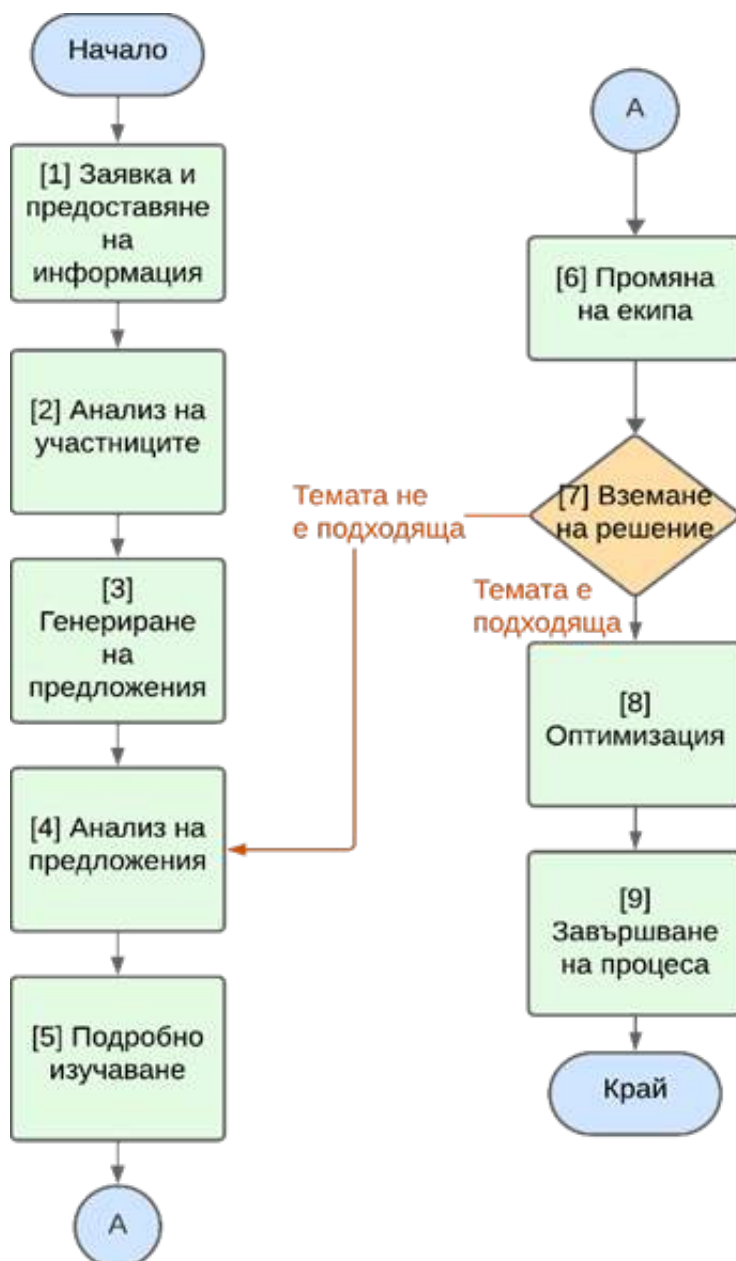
Начало

[1] Заявка и предоставяне на информация

[2] Анализ на участниците

[3] Генериране на предложения

[4] Анализ на предложения

[5] Подробно изучаване

A

A

[6] Промяна на екипа

Темата не е подходяща

[7] Вземане на решение

Темата е подходяща

[8] Оптимизация

[9] Завършване на процеса

Край